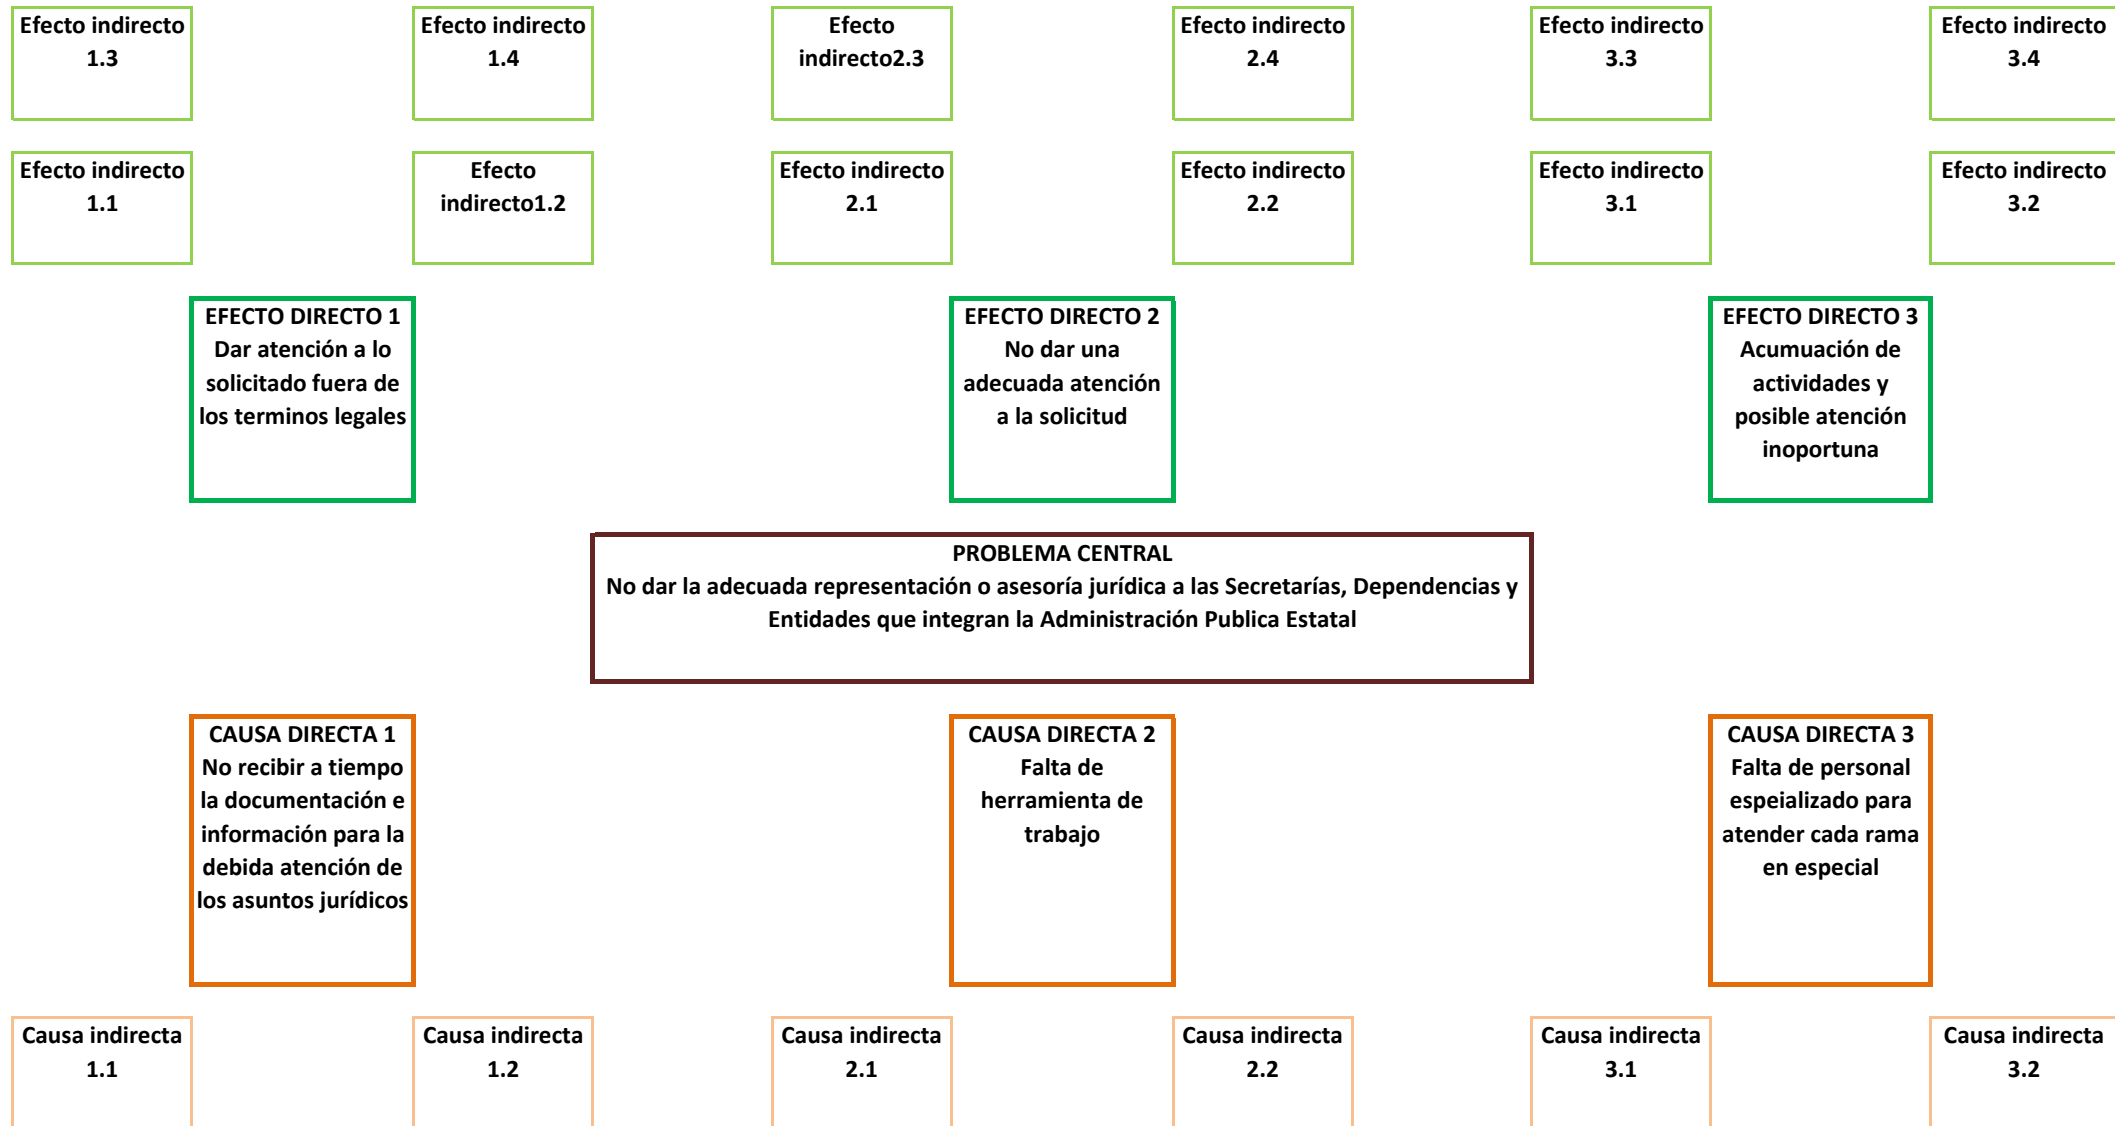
Efecto indirecto 1.3

Efecto indirecto 1.4

Efecto indirecto2.3

Efecto indirecto 2.4

Efecto indirecto 3.3

Efecto indirecto 3.4

Efecto indirecto 1.1

Efecto indirecto1.2

Efecto indirecto 2.1

Efecto indirecto 2.2

Efecto indirecto 3.1

Efecto indirecto 3.2

EFECTO DIRECTO 1
Dar atención a lo solicitado fuera de los terminos legales

EFECTO DIRECTO 2
No dar una adecuada atención a la solicitud

EFECTO DIRECTO 3
Acumuación de actividades y posible atención inoportuna

PROBLEMA CENTRAL
No dar la adecuada representación o asesoría jurídica a las Secretarías, Dependencias y Entidades que integran la Administración Publica Estatal

CAUSA DIRECTA 1
No recibir a tiempo la documentación e información para la debida atención de los asuntos jurídicos

CAUSA DIRECTA 2
Falta de herramienta de trabajo

CAUSA DIRECTA 3
Falta de personal espeializado para atender cada rama en especial

Causa indirecta 1.1

Causa indirecta 1.2

Causa indirecta 2.1

Causa indirecta 2.2

Causa indirecta 3.1

Causa indirecta 3.2